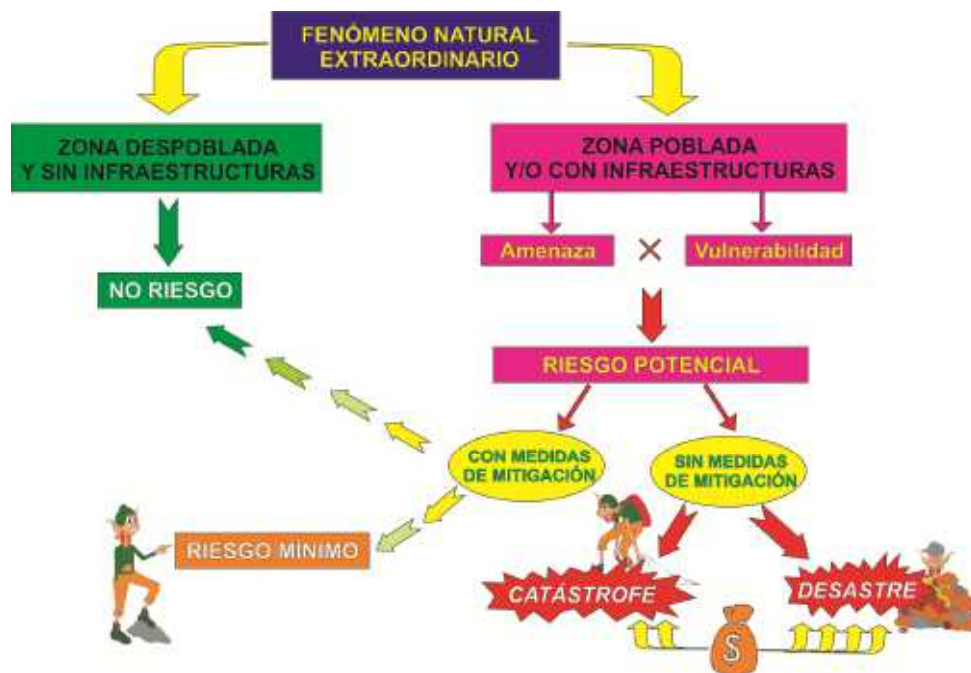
FENÓMENO NATURAL EXTRAORDINARIO

ZONA DESPOBLADA Y SIN INFRAESTRUCTURAS

ZONA POBLADA Y/O CON INFRAESTRUCTURAS

Amenaza × Vulnerabilidad

NO RIESGO

RIESGO POTENCIAL

CON MEDIDAS DE MITIGACIÓN

SIN MEDIDAS DE MITIGACIÓN

RIESGO MÍNIMO

CATÁSTROFE

DESASTRE

$